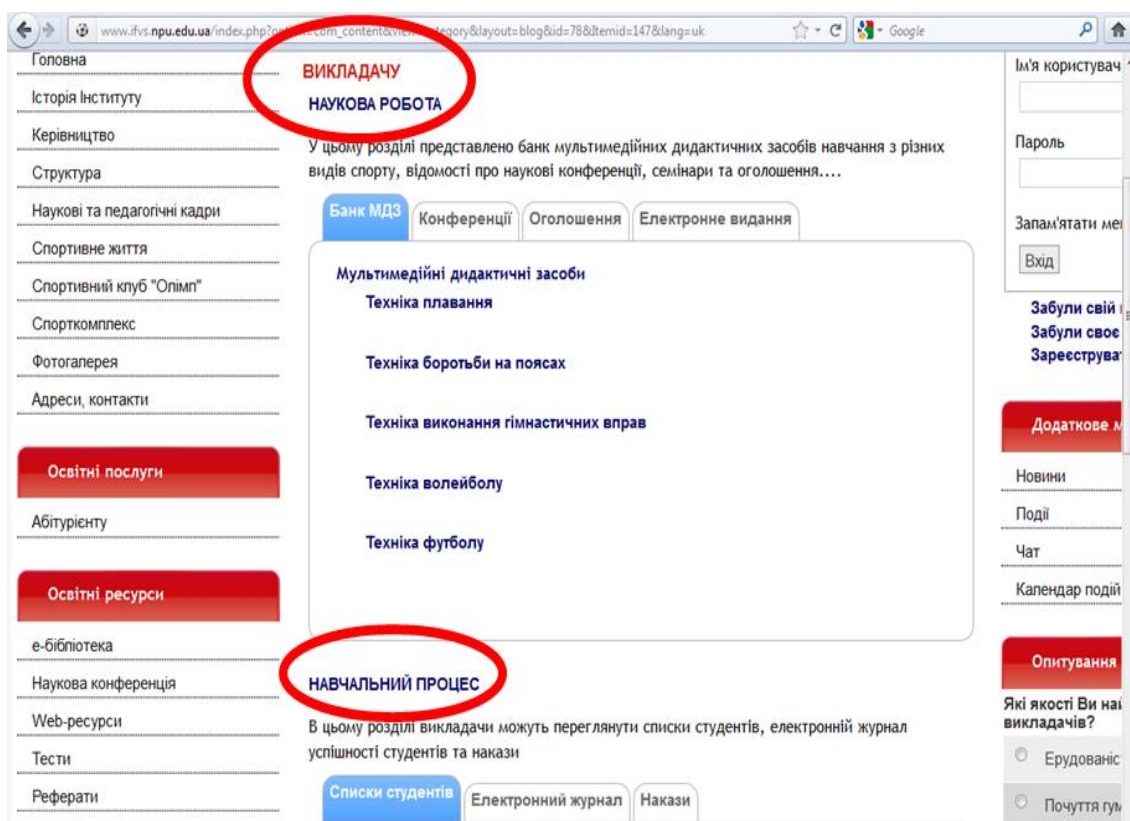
www.ifvs.npu.edu.ua/index.php?op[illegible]=com_content&view=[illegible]tegory&layout=blog&id=78&Itemid=147&lang=uk

Google

Головна

Історія Інституту

Керівництво

Структура

Наукові та педагогічні кадри

Спортивне життя

Спортивний клуб "Олімп"

Спорткомплекс

Фотогалерея

Адреси, контакти

Освітні послуги

Абітурієнту

Освітні ресурси

е-бібліотека

Наукова конференція

Web-ресурси

Тести

Реферати

ВИКЛАДАЧУ

НАУКОВА РОБОТА

У цьому розділі представлено банк мультимедійних дидактичних засобів навчання з різних видів спорту, відомості про наукові конференції, семінари та оголошення....

Банк МДЗ | Конференції | Оголошення | Електронне видання

Мультимедійні дидактичні засоби

Техніка плавання

Техніка боротьби на поясах

Техніка виконання гімнастичних вправ

Техніка волейболу

Техніка футболу

НАВЧАЛЬНИЙ ПРОЦЕС

В цьому розділі викладачи можуть переглянути списки студентів, електронній журнал успішності студентів та накази

Списки студентів | Електронний журнал | Накази

Ім'я користувач

Пароль

Запам'ятати ме

Вхід

Забули свій

Забули своє

Зареєструва

Додаткове м

Новини

Події

Чат

Календар подій

Опитування

Які якості Ви на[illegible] викладачів?

Ерудованіс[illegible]

Почуття гум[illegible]